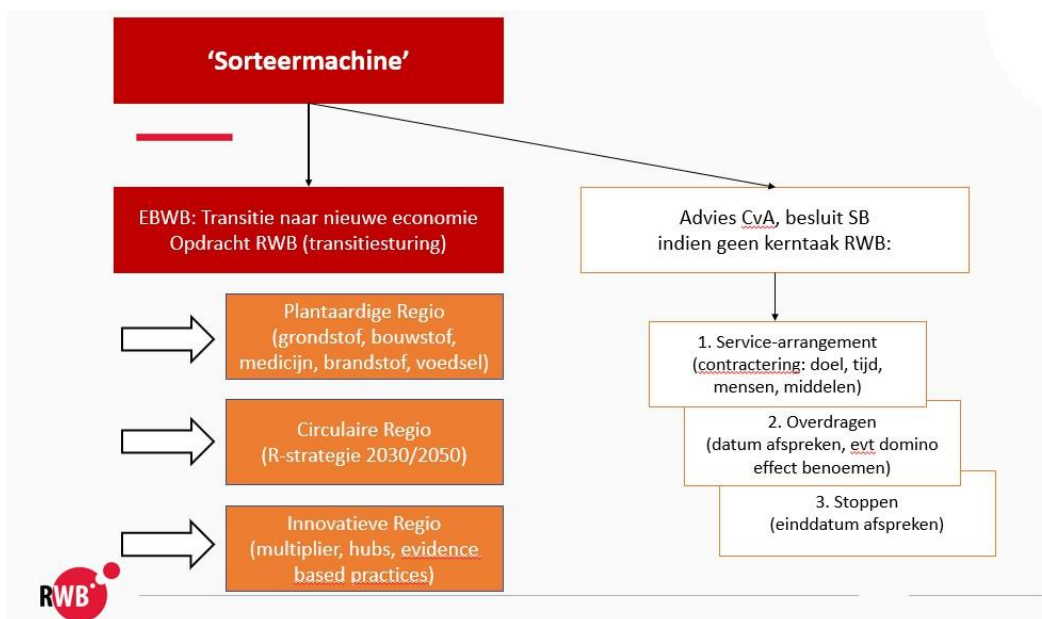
'Sorteermachine'

EBWB: Transitie naar nieuwe economie
Opdracht RWB (transitiesturing)

Plantaardige Regio
(grondstof, bouwstof, medicijn, brandstof, voedsel)

Circulaire Regio
(R-strategie 2030/2050)

Innovatieve Regio
(multiplier, hubs, evidence based practices)

Advies CvA, besluit SB
indien geen kerntaak RWB:

1. Service-arrangement
(contractering: doel, tijd, mensen, middelen)

2. Overdragen
(datum afspreken, evt domino effect benoemen)

3. Stoppen
(einddatum afspreken)

RWB